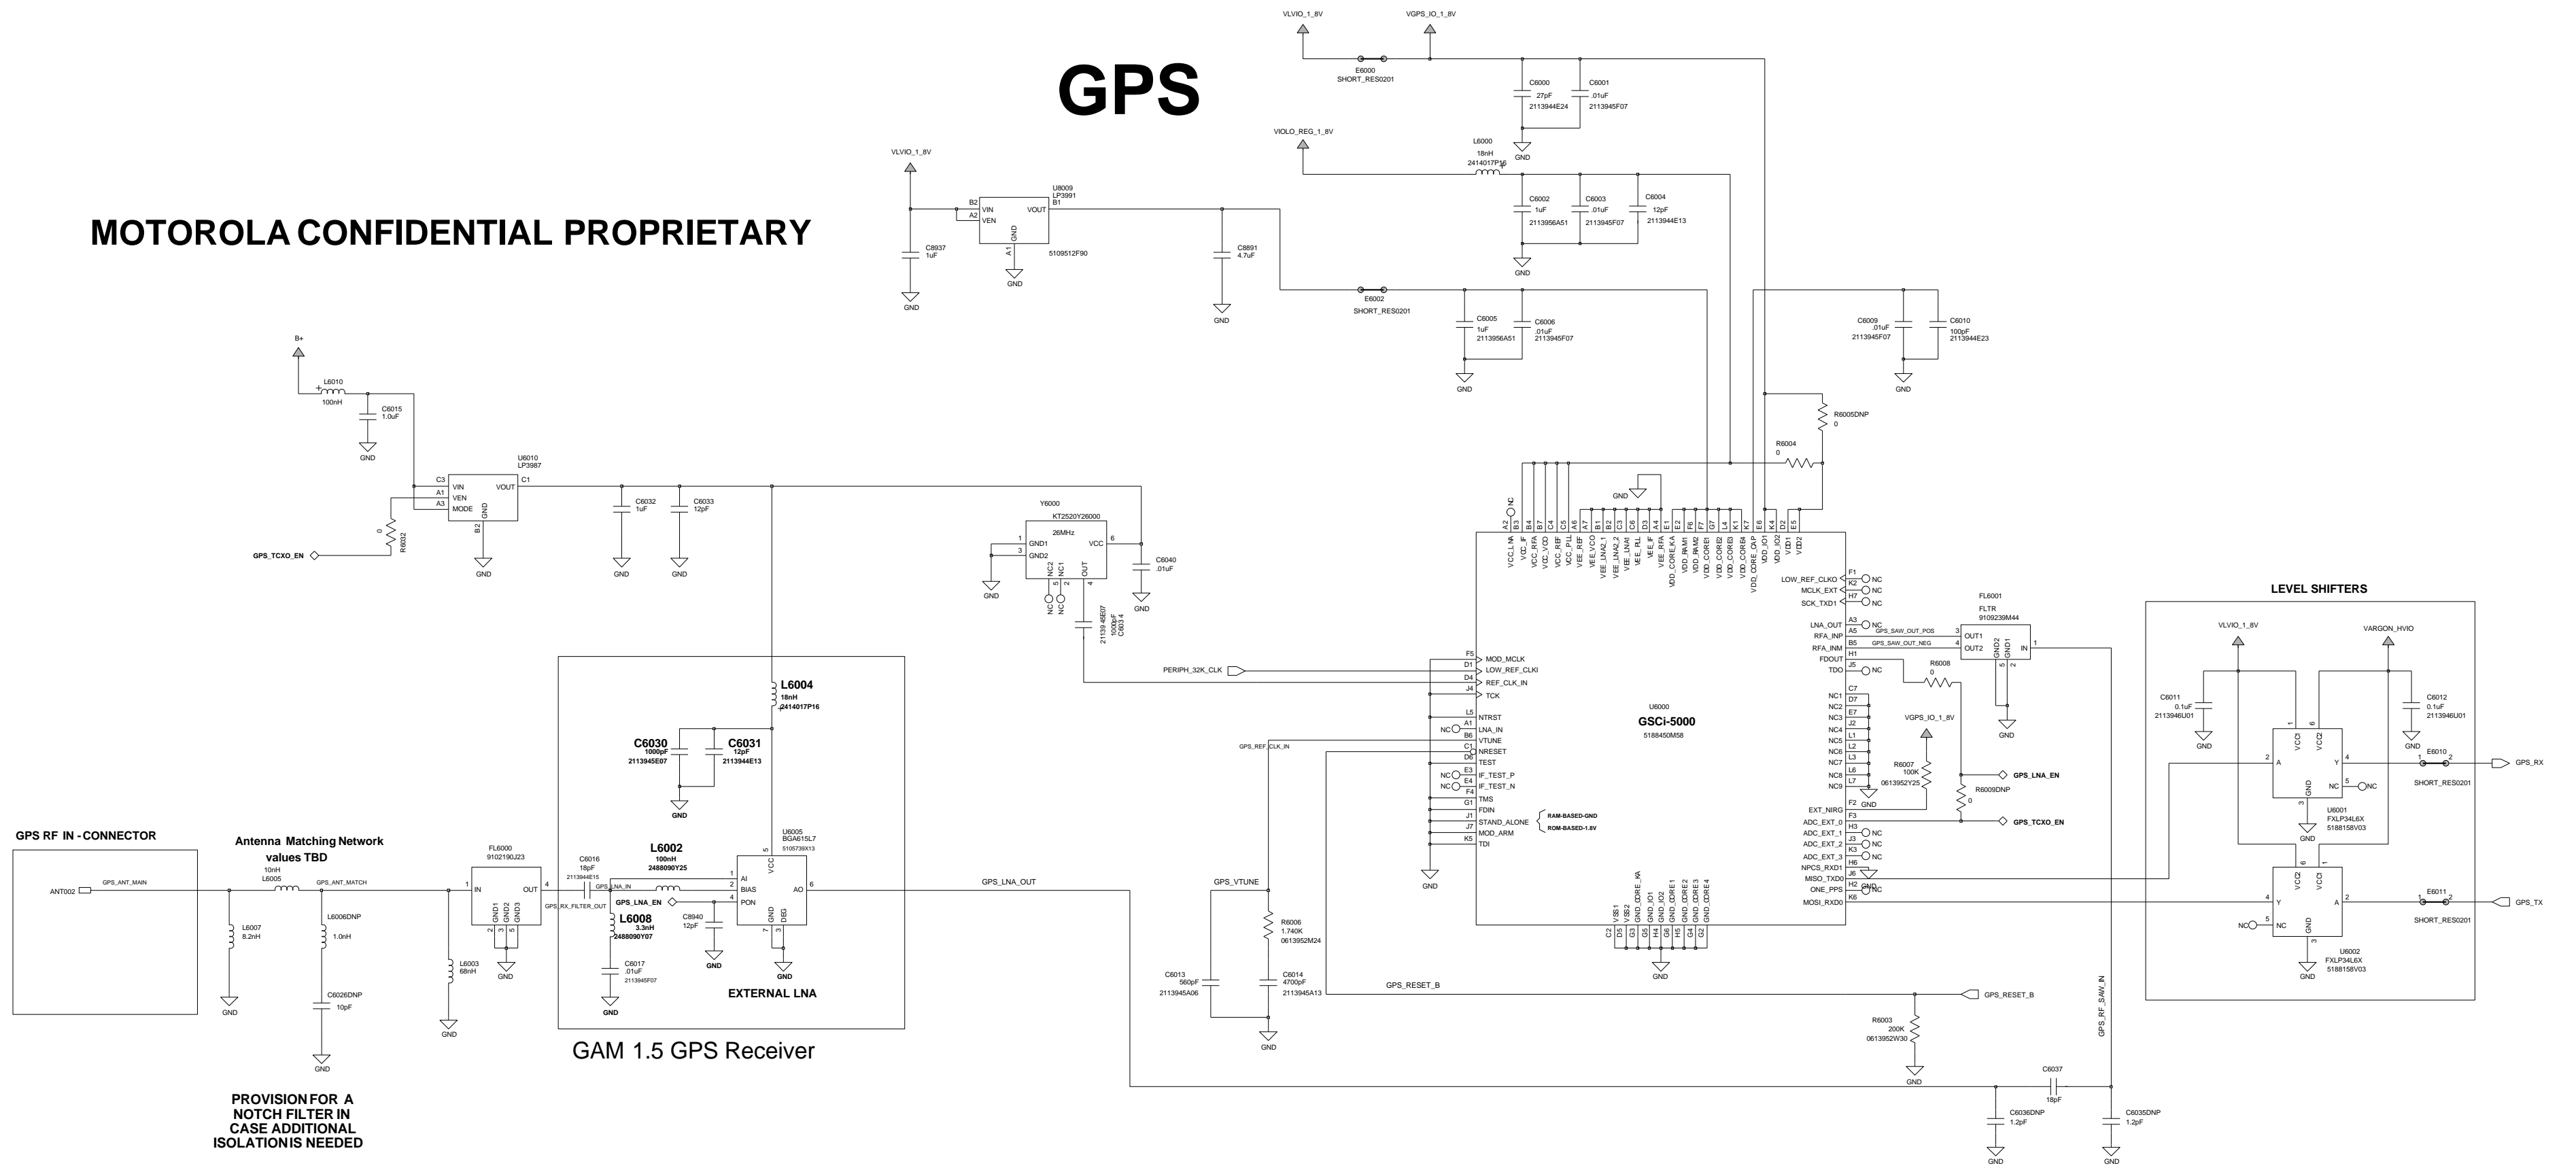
GPS

MOTOROLA CONFIDENTIAL PROPRIETARY

VLVIO_1_8V
VGPS_IO_1_8V
E6000
SHORT_RES0201
C6000
27pF
2113944E24
C6001
.01uF
2113945F07
GND
VIOLO_REG_1_8V
L6000
18nH
2414017P16
C6002
1uF
2113956A51
C6003
.01uF
2113945F07
C6004
12pF
2113944E13
GND

VLVIO_1_8V
U8009
LP3991
B2 VIN
A2 VEN
VOUT B1
GND A1
5109512F90
C8937
1uF
GND
GND
C8891
4.7uF
GND
E6002
SHORT_RES0201
C6005
1uF
2113956A51
C6006
.01uF
2113945F07
GND
C6009
.01uF
2113945F07
C6010
100pF
2113944E23
GND

B+
L6010
100nH
C6015
1.0uF
GND
U6010
LP3987
C3 VIN
A1 VEN
A3 MODE
VOUT C1
GND B2
R6032
0
GPS_TCXO_EN
GND
C6032
1uF
GND
C6033
12pF
GND

Y6000
KT2520Y26000
26MHz
1 GND1
3 GND2
VCC 6
NC2 5
NC1 2
OUT 4
NC
NC
GND
C6040
.01uF
GND
C6034
1000pF
2113945E07

R6005DNP
0
R6004
0
GND

U6000
GSCi-5000
5188450M58

A2 VCC_LNA
B3 VCC_IF
B4 VCC_RFA
B7 VCC_VCO
C4 VCC_REF
C5 VCC_PLL
A6 VEE_REF
A7 VEE_VCO
B1 VEE_LNA2_1
B2 VEE_LNA2_2
C3 VEE_LNA1
C6 VEE_PLL
D3 VEE_IF
A4 VEE_RFA
E1 VDD_CORE_KA
E2 VDD_RAM1
F6 VDD_RAM2
F7 VDD_CORE1
G7 VDD_CORE2
L4 VDD_CORE3
K1 VDD_CORE4
K7 VDD_CORE_CAP
E6 VDD_IO1
K4 VDD_IO2
D2 VDD1
E5 VDD2
NC

F1 LOW_REF_CLKO
K2 MCLK_EXT
H7 SCK_TXD1
NC
NC
NC
A3 LNA_OUT NC
A5 RFA_INP
B5 RFA_INM
H1 FDOUT
J5 TDO NC
C7 NC1
D7 NC2
E7 NC3
J2 NC4
L1 NC5
L2 NC6
L3 NC7
L6 NC8
L7 NC9
GND
F2 EXT_NIRG
F3 ADC_EXT_0
H3 ADC_EXT_1 NC
J3 ADC_EXT_2 NC
K3 ADC_EXT_3 NC
H6 NPCS_RXD1
J6 MISO_TXD0
H2 ONE_PPS NC
K6 MOSI_RXD0
GND

F5 MOD_MCLK
D1 LOW_REF_CLKI
D4 REF_CLK_IN
J4 TCK
L5 NTRST
A1 LNA_IN
B6 VTUNE
C1 NRESET
D6 TEST
E3 IF_TEST_P
E4 IF_TEST_N
F4 TMS
G1 FDIN
J1 STAND_ALONE
J7 MOD_ARM
K5 TDI
NC
NC
NC
GND
RAM-BASED-GND
ROM-BASED-1.8V
PERIPH_32K_CLK
GPS_REF_CLK_IN

C2 VSS1
D5 VSS2
G3 GND_CORE_KA
G5 GND_IO1
H4 GND_IO2
G6 GND_CORE1
H5 GND_CORE2
G4 GND_CORE3
G2 GND_CORE4
GND

FL6001
FLTR
9109239M44
OUT1 3
OUT2 4
IN 1
GND2 5
GND1 2
GPS_SAW_OUT_POS
GPS_SAW_OUT_NEG
GND
R6008
0
VGPS_IO_1_8V
R6007
100K
0613952Y25
R6009DNP
0
GPS_LNA_EN
GPS_TCXO_EN

LEVEL SHIFTERS
VLVIO_1_8V
VARGON_HVIO
C6011
0.1uF
2113946U01
GND
C6012
0.1uF
2113946U01
GND
U6001
FXLP34L6X
5188158V03
VCC1 1
VCC2 6
A 2
Y 4
NC 5
GND 3
NC
GND
E6010
SHORT_RES0201
GPS_RX
U6002
FXLP34L6X
5188158V03
VCC2 6
VCC1 1
Y 4
A 2
NC 5
GND 3
NC
GND
E6011
SHORT_RES0201
GPS_TX

GPS RF IN - CONNECTOR
ANT002
GPS_ANT_MAIN
Antenna Matching Network values TBD
10nH
L6005
GPS_ANT_MATCH
L6007
8.2nH
GND
L6006DNP
1.0nH
C6026DNP
10pF
GND
L6003
68nH
GND
FL6000
9102190J23
1 IN
OUT 4
GND1 2
GND2 3
GND3 5
GND
GPS_RX_FILTER_OUT
C6016
18pF
2113944E15
GPS_LNA_IN
L6002
100nH
2488090Y25
L6008
3.3nH
2488090Y07
GPS_LNA_EN
C6017
.01uF
2113945F07
GND
C8940
12pF
GND
U6005
BGA615L7
5105739X13
1 AI
2 BIAS
4 PON
VCC 5
AO 6
GND 7
DEG 3
GND
L6004
18nH
2414017P16
C6030
1000pF
2113945E07
C6031
12pF
2113944E13
GND
EXTERNAL LNA
GAM 1.5 GPS Receiver
GPS_LNA_OUT

GPS_VTUNE
R6006
1.740K
0613952M24
C6013
560pF
2113945A06
C6014
4700pF
2113945A13
GND
GPS_RESET_B
GPS_RESET_B
R6003
200K
0613952W30
GND
GPS_RF_SAW_IN
C6037
18pF
C6036DNP
1.2pF
GND
C6035DNP
1.2pF
GND

PROVISION FOR A NOTCH FILTER IN CASE ADDITIONAL ISOLATION IS NEEDED